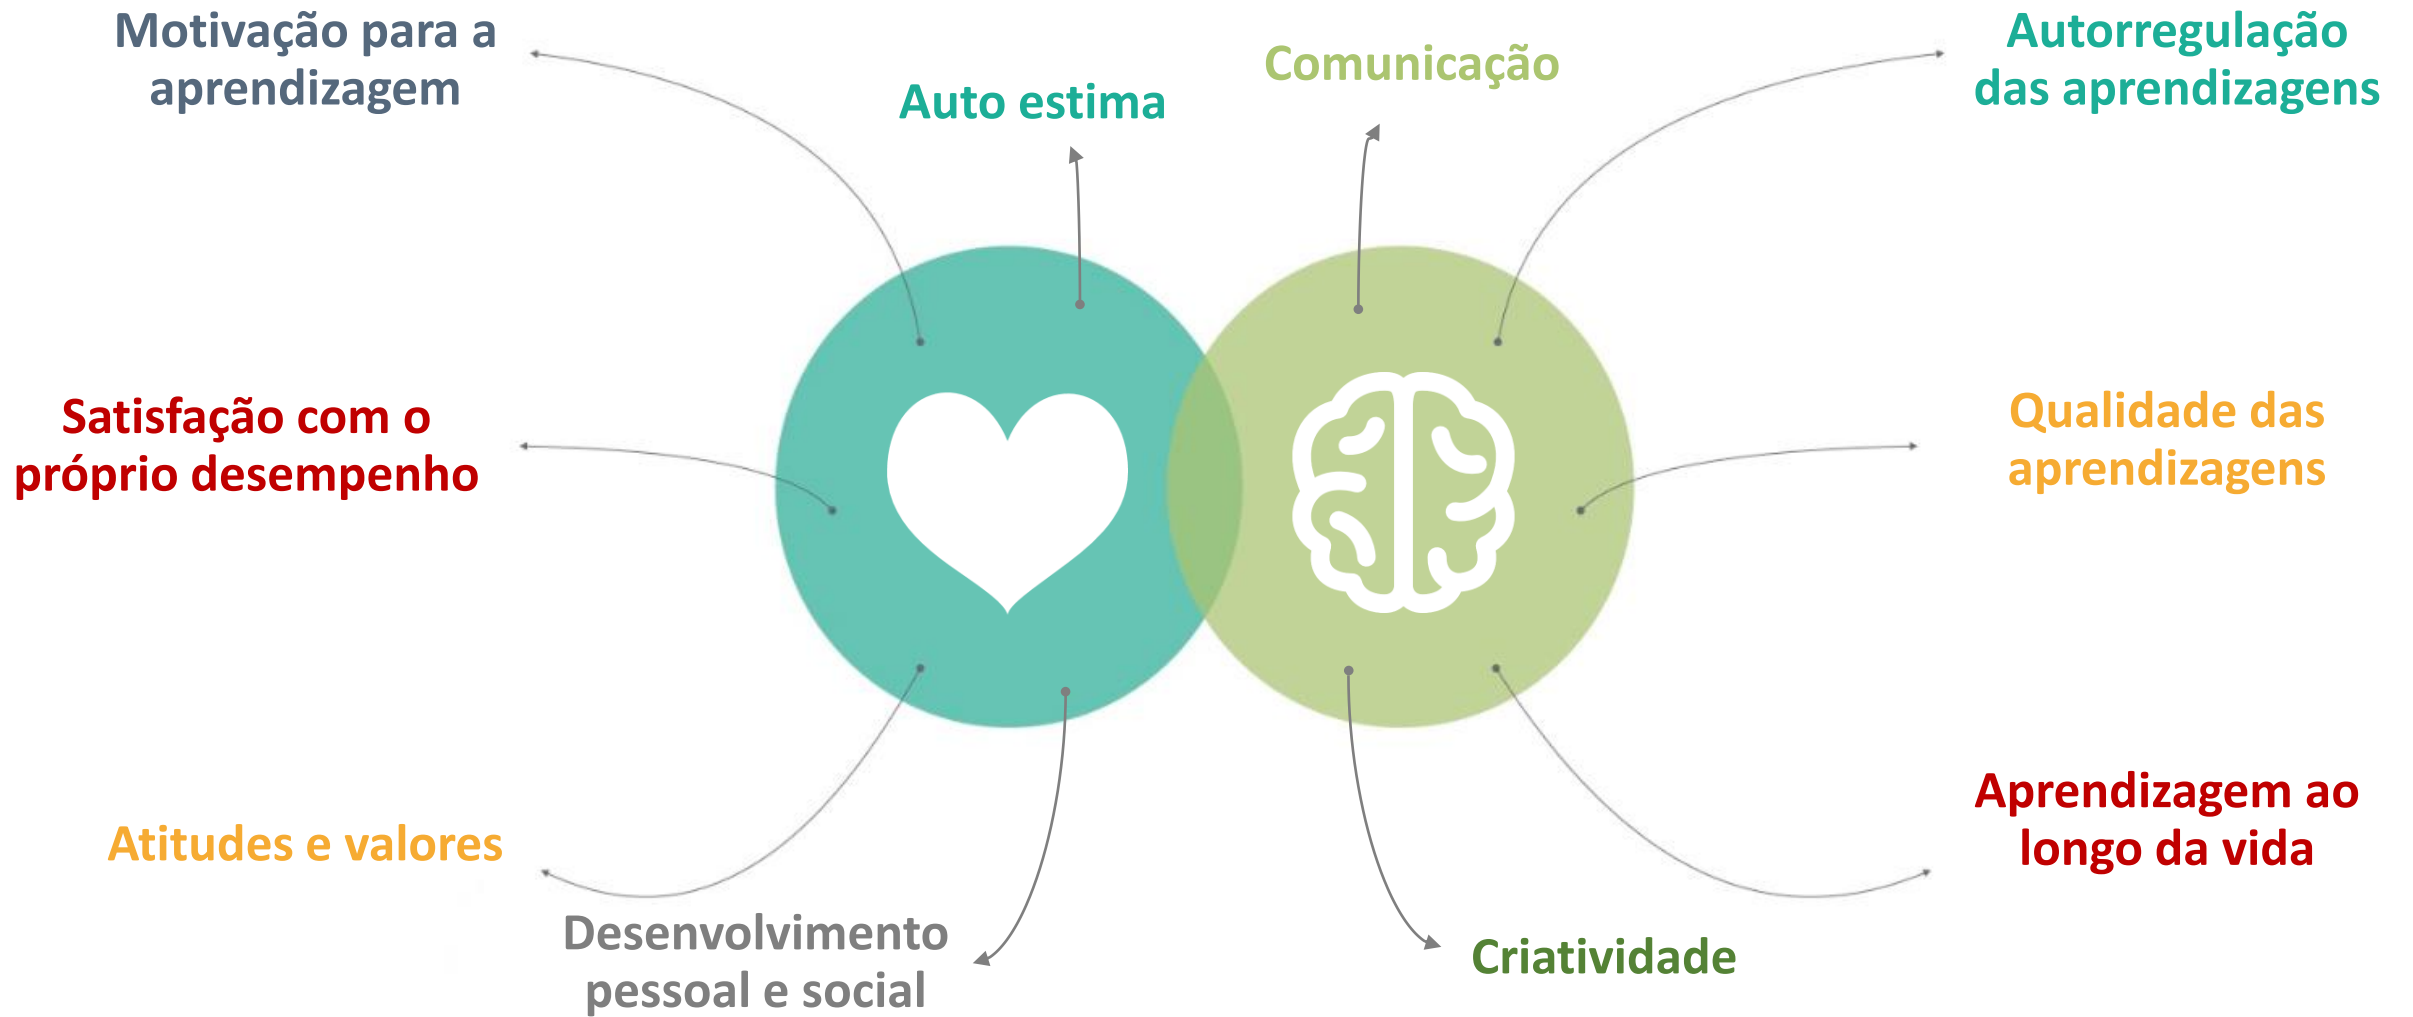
Motivação para a aprendizagem

Auto estima

Comunicação

Autorregulação das aprendizagens

Satisfação com o próprio desempenho

Qualidade das aprendizagens

Atitudes e valores

Desenvolvimento pessoal e social

Criatividade

Aprendizagem ao longo da vida